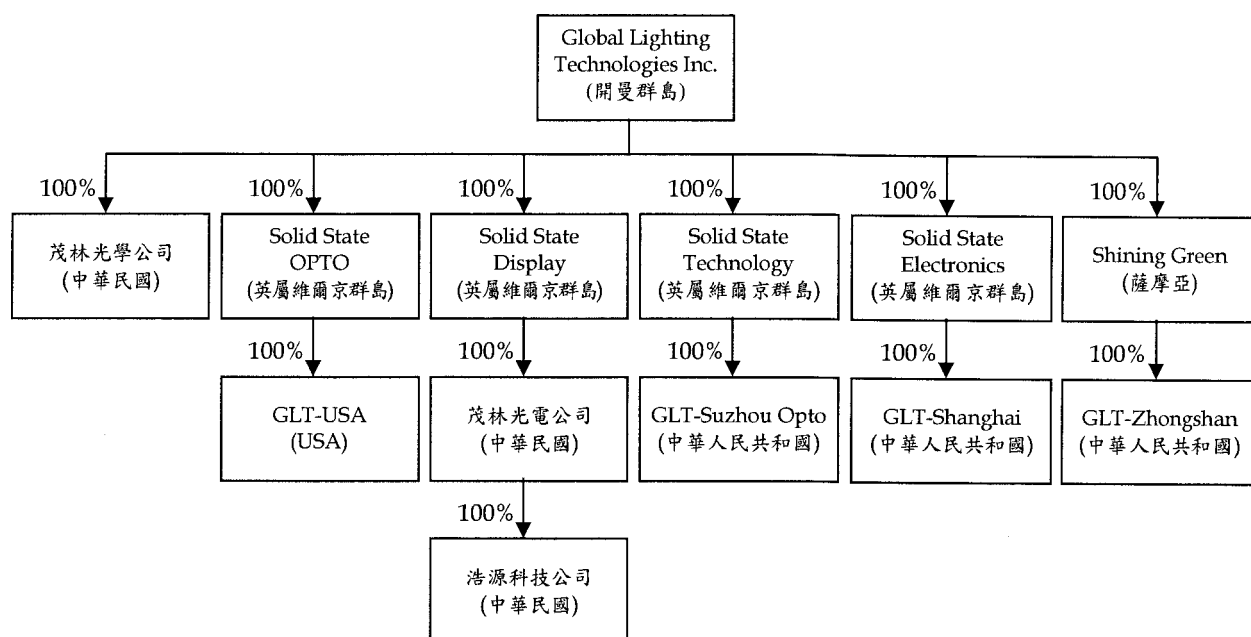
Global Lighting Technologies Inc.
(開曼群島)

100%
茂林光學公司
(中華民國)

100%
Solid State OPTO
(英屬維爾京群島)

100%
GLT-USA
(USA)

100%
Solid State Display
(英屬維爾京群島)

100%
茂林光電公司
(中華民國)

100%
浩源科技公司
(中華民國)

100%
Solid State Technology
(英屬維爾京群島)

100%
GLT-Suzhou Opto
(中華人民共和國)

100%
Solid State Electronics
(英屬維爾京群島)

100%
GLT-Shanghai
(中華人民共和國)

100%
Shining Green
(薩摩亞)

100%
GLT-Zhongshan
(中華人民共和國)